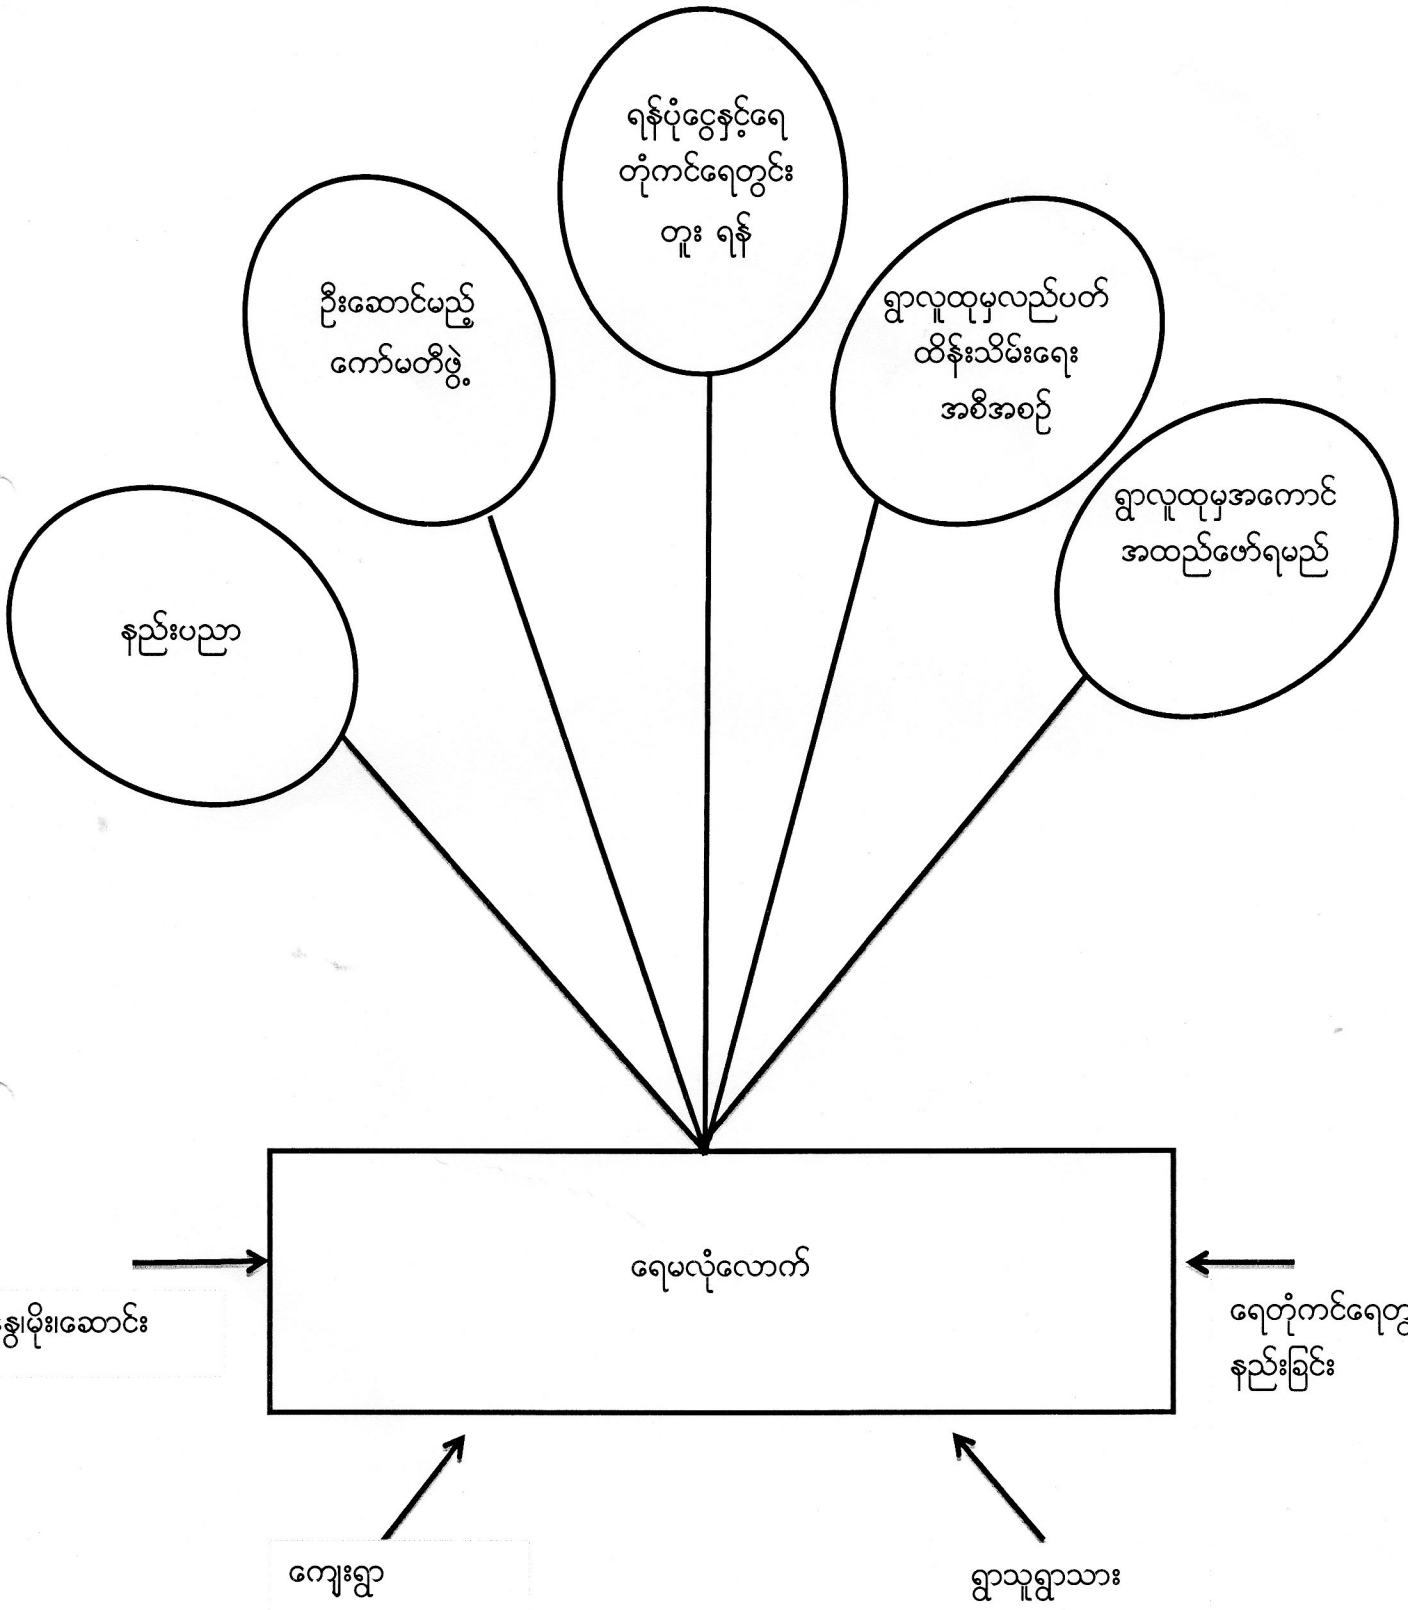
ရန်ပုံငွေနှင့်ရေ တုံကင်ရေတွင်း တူး ရန်

ဦးဆောင်မည့် ကော်မတီဖွဲ့

ရွာလူထုမှလည်ပတ် ထိန်းသိမ်းရေး အစီအစဉ်

ရွာလူထုမှအကောင် အထည်ဖော်ရမည်

နည်းပညာ

ရေမလုံလောက်

နွှမိုး၊ဆောင်း

ရေတုံကင်ရေတွ နည်းခြင်း

ကျေးရွာ

ရွာသူရွာသား